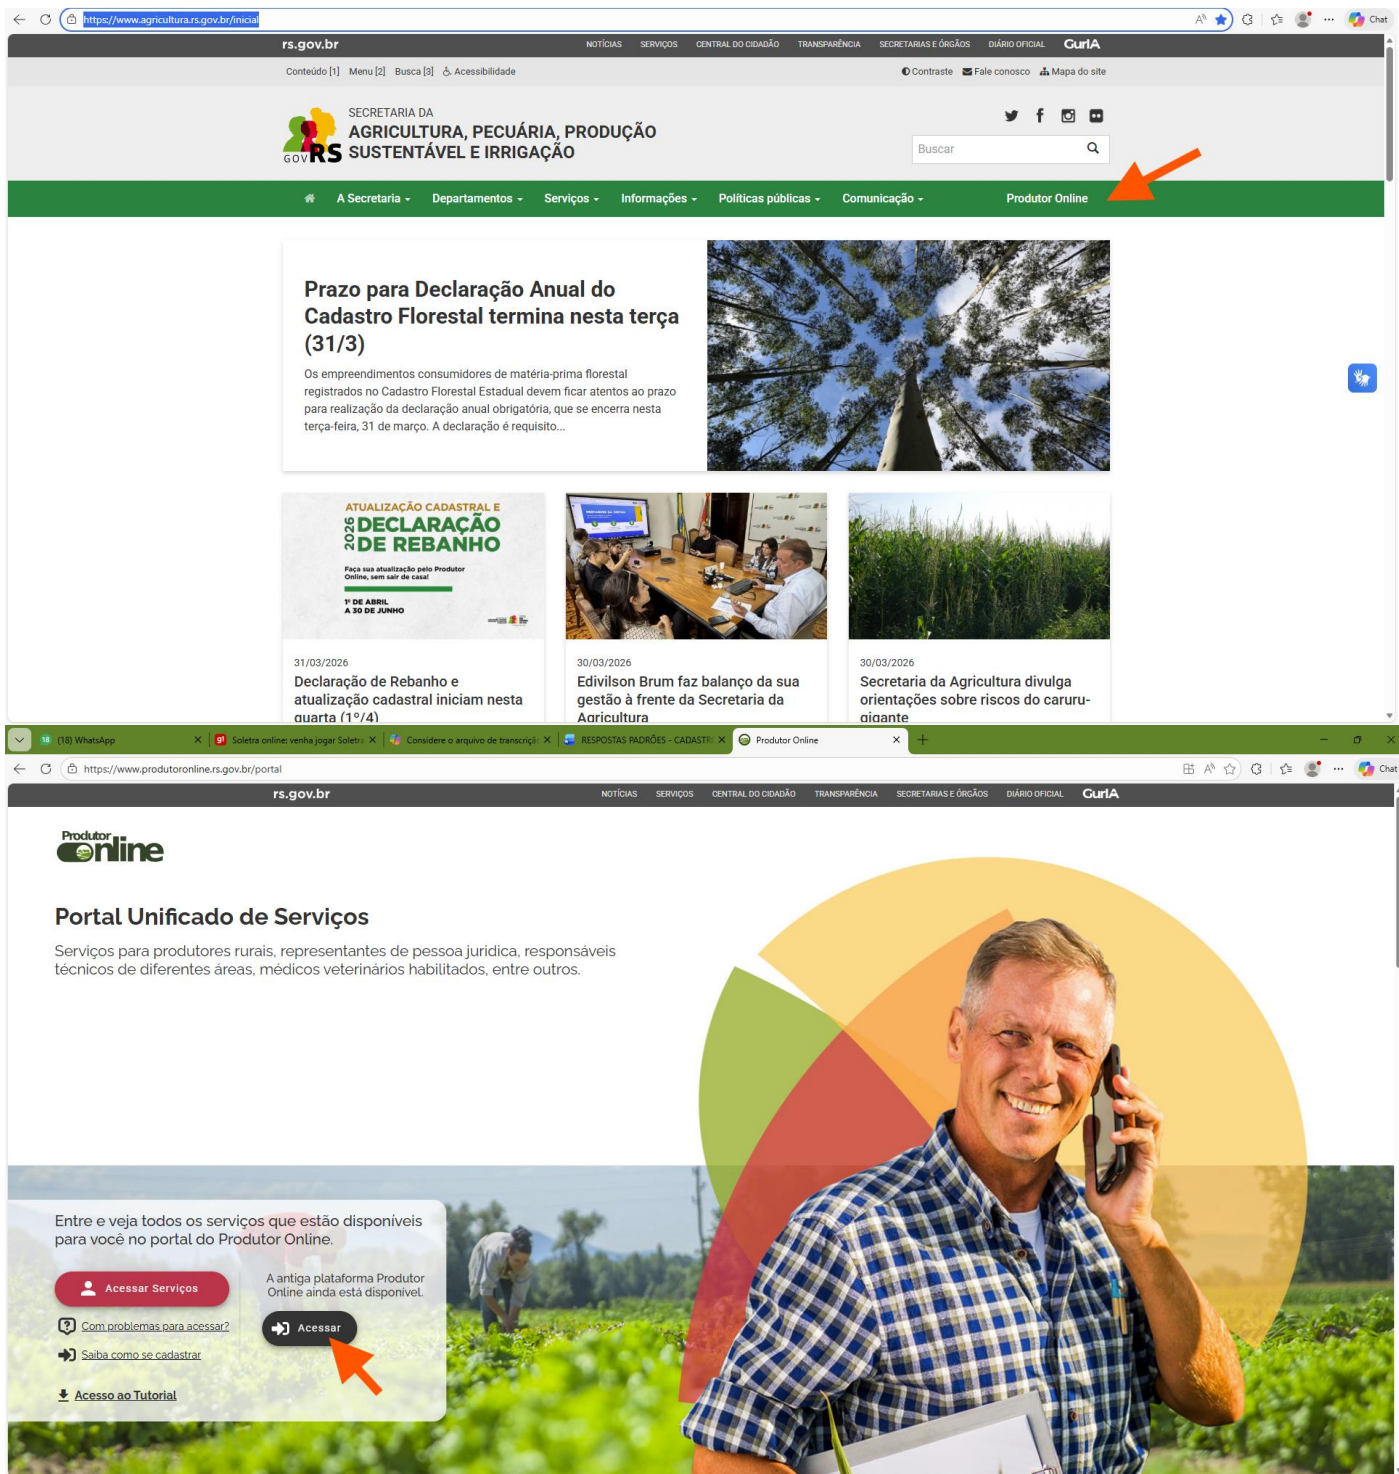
https://www.agricultura.rs.gov.br/inicial

Chat

rs.gov.br NOTÍCIAS SERVIÇOS CENTRAL DO CIDADÃO TRANSPARÊNCIA SECRETARIAS E ÓRGÃOS DIÁRIO OFICIAL GurIA

Conteúdo [1] Menu [2] Busca [3] Acessibilidade

Contraste Fale conosco Mapa do site

GOV RS SECRETARIA DA AGRICULTURA, PECUÁRIA, PRODUÇÃO SUSTENTÁVEL E IRRIGAÇÃO

Buscar

A Secretaria Departamentos Serviços Informações Políticas públicas Comunicação Produtor Online

Prazo para Declaração Anual do Cadastro Florestal termina nesta terça (31/3)

Os empreendimentos consumidores de matéria-prima florestal registrados no Cadastro Florestal Estadual devem ficar atentos ao prazo para realização da declaração anual obrigatória, que se encerra nesta terça-feira, 31 de março. A declaração é requisito...

ATUALIZAÇÃO CADASTRAL E DECLARAÇÃO DE REBANHO 2026

Faça sua atualização pelo Produtor Online, sem sair de casa!

1º DE ABRIL A 30 DE JUNHO

31/03/2026
Declaração de Rebanho e atualização cadastral iniciam nesta quarta (1º/4)

30/03/2026
Edivilson Brum faz balanço da sua gestão à frente da Secretaria da Agricultura

30/03/2026
Secretaria da Agricultura divulga orientações sobre riscos do caruru-gigante

(18) WhatsApp | Soletra online: venha jogar Soletra | Considere o arquivo de transcrição | RESPOSTAS PADRÕES - CADASTR | Produtor Online

https://www.produtoronline.rs.gov.br/portal

Chat

rs.gov.br NOTÍCIAS SERVIÇOS CENTRAL DO CIDADÃO TRANSPARÊNCIA SECRETARIAS E ÓRGÃOS DIÁRIO OFICIAL GurIA

Produtor online

Portal Unificado de Serviços

Serviços para produtores rurais, representantes de pessoa juridica, responsáveis técnicos de diferentes áreas, médicos veterinários habilitados, entre outros.

Entre e veja todos os serviços que estão disponíveis para você no portal do Produtor Online.

Acessar Serviços

A antiga plataforma Produtor Online ainda está disponível.

Com problemas para acessar?

Acessar

Saiba como se cadastrar

Acesso ao Tutorial